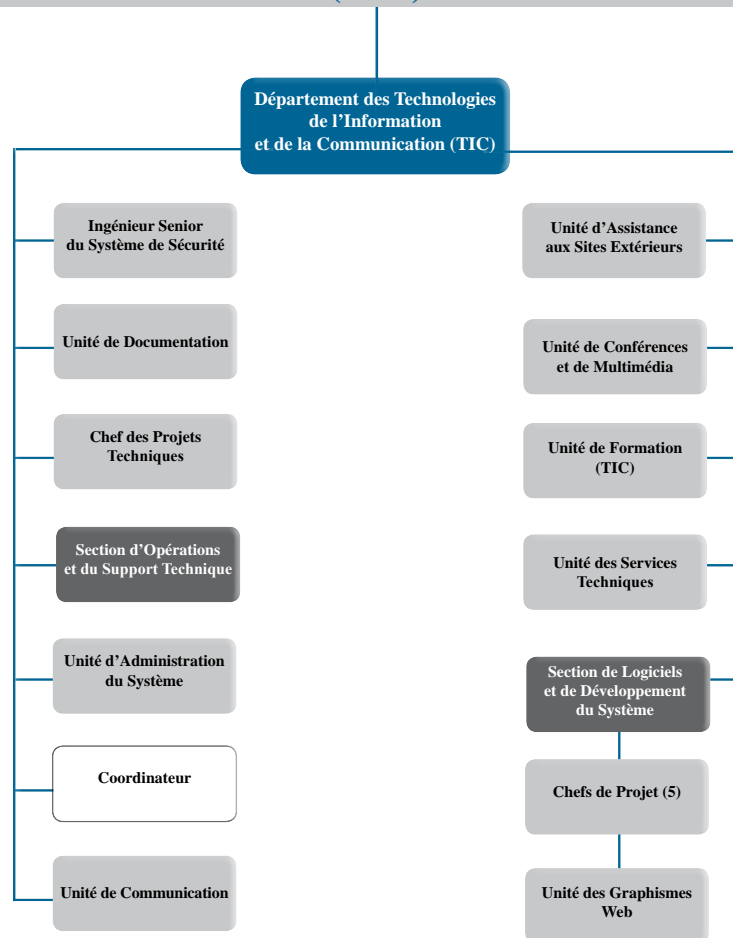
Département des Technologies de l'Information et de la Communication (TIC)

Ingénieur Senior du Système de Sécurité

Unité de Documentation

Chef des Projets Techniques

Section d'Opérations et du Support Technique

Unité d'Administration du Système

Coordinateur

Unité de Communication

Unité d'Assistance aux Sites Extérieurs

Unité de Conférences et de Multimédia

Unité de Formation (TIC)

Unité des Services Techniques

Section de Logiciels et de Développement du Système

Chefs de Projet (5)

Unité des Graphismes Web